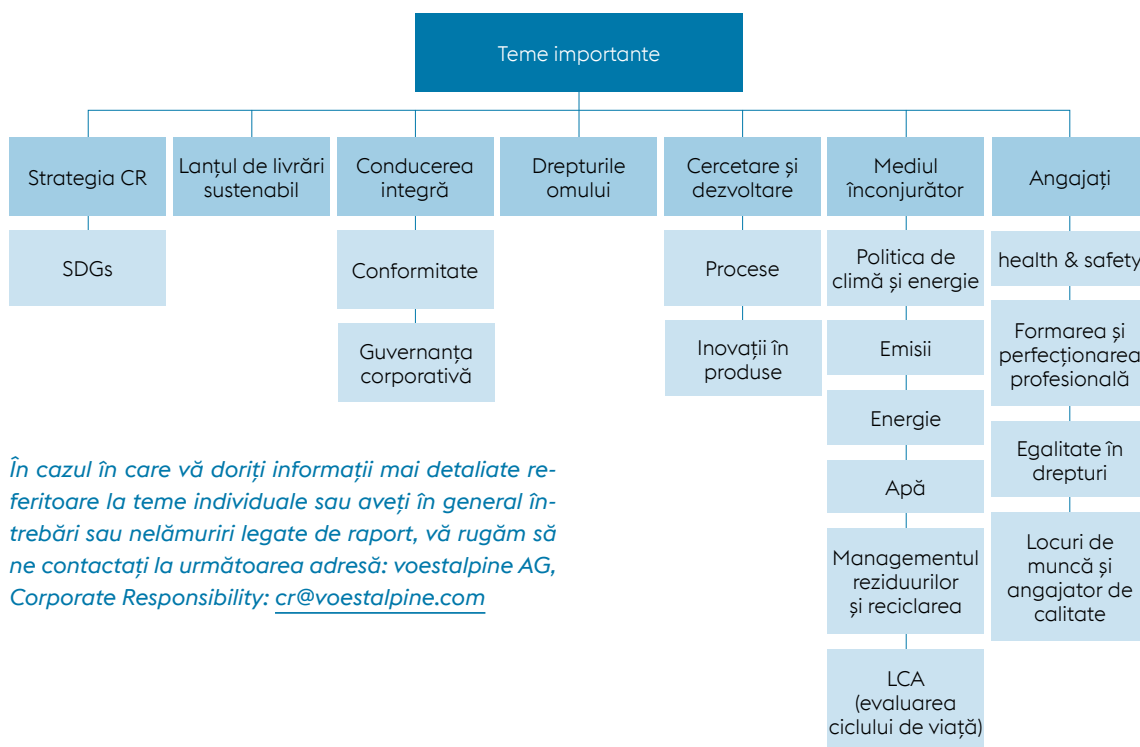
Teme importante

Strategia CR

SDGs

Lanțul de livrări sustenabil

Conducerea integră

Conformitate

Guvernanța corporativă

Drepturile omului

Cercetare și dezvoltare

Procese

Inovații în produse

Mediul înconjurător

Politica de climă și energie

Emisii

Energie

Apă

Managementul reziduurilor și reciclarea

LCA (evaluarea ciclului de viață)

Angajați

health & safety

Formarea și perfecționarea profesională

Egalitate în drepturi

Locuri de muncă și angajator de calitate

În cazul în care vă doriți informații mai detaliate referitoare la teme individuale sau aveți în general întrebări sau nelămuriri legate de raport, vă rugăm să ne contactați la următoarea adresă: voestalpine AG, Corporate Responsibility: cr@voestalpine.com